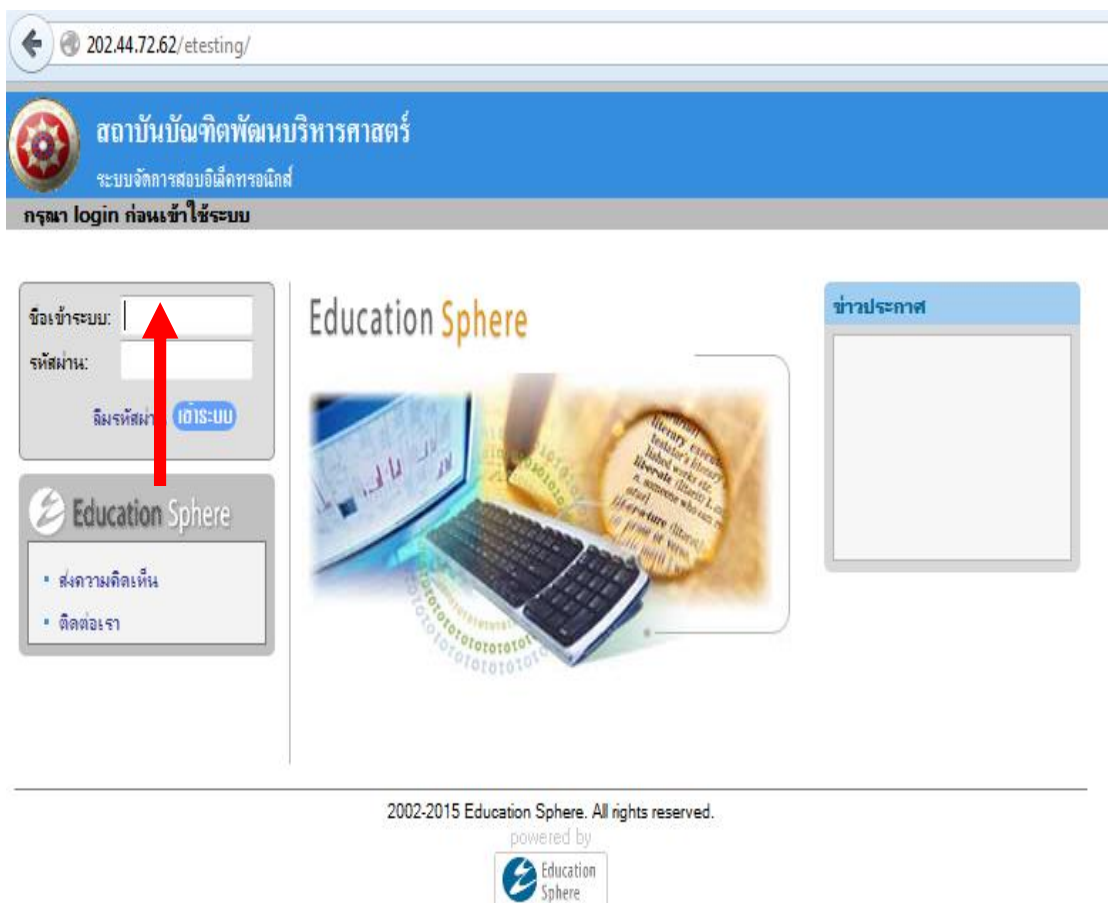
202.44.72.62/etesting/

สถาบันบัณฑิตพัฒนบริหารศาสตร์

ระบบจัดการสอบอิเล็คทรอนิกส์

กรุณา login ก่อนเข้าใช้ระบบ

ชื่อเข้าระบบ:

รหัสผ่าน:

ลืมรหัสผ่าน เข้าระบบ

Education Sphere

• ส่งความคิดเห็น

• ติดต่อเรา

Education Sphere

ข่าวประกาศ

2002-2015 Education Sphere. All rights reserved.

powered by

Education Sphere